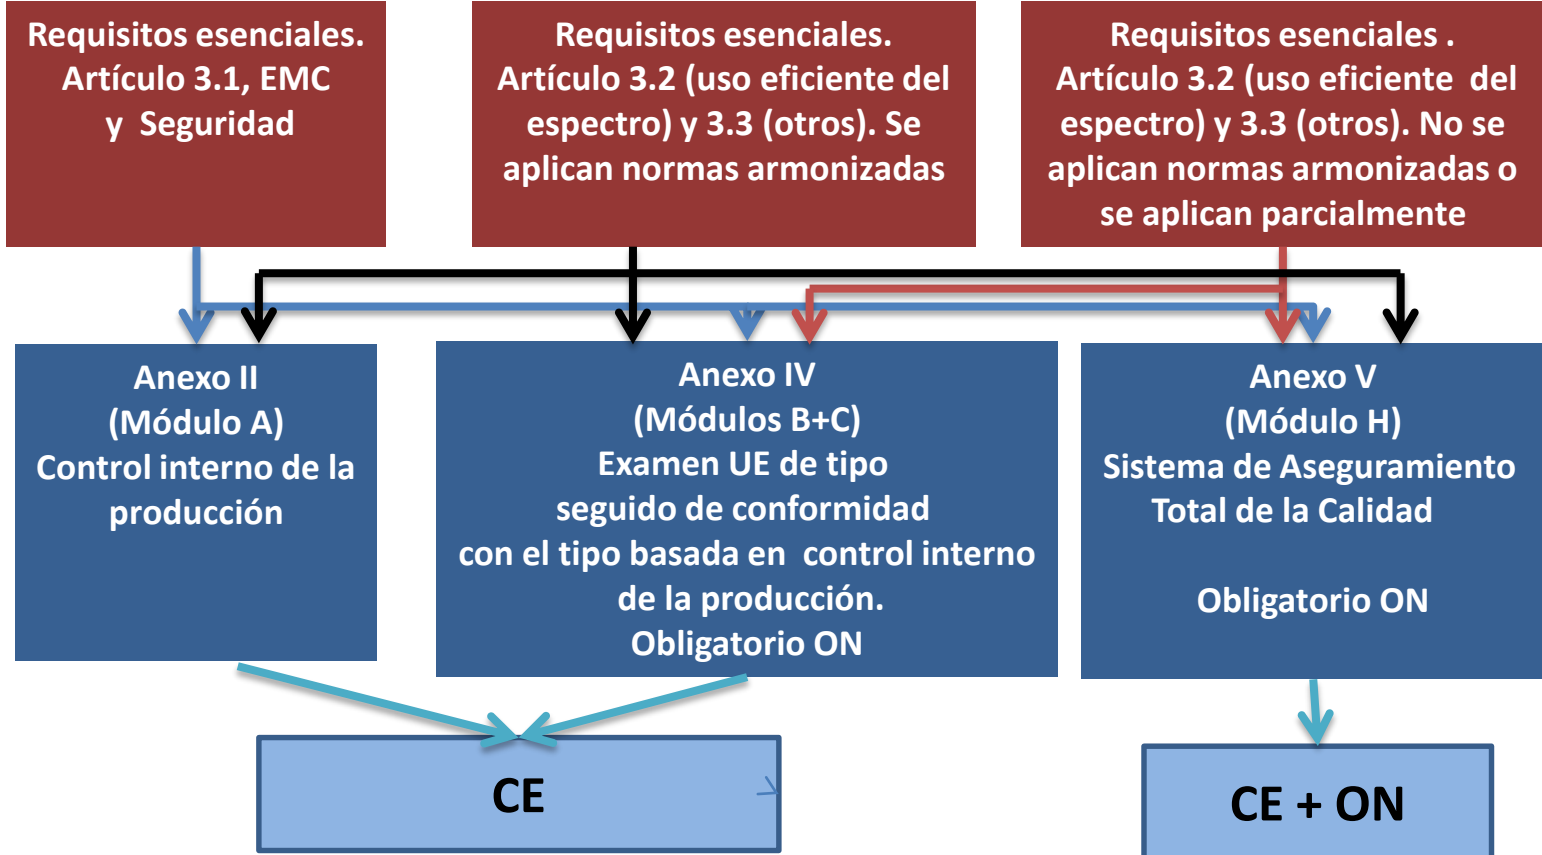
Requisitos esenciales. Artículo 3.1, EMC y Seguridad

Requisitos esenciales. Artículo 3.2 (uso eficiente del espectro) y 3.3 (otros). Se aplican normas armonizadas

Requisitos esenciales . Artículo 3.2 (uso eficiente del espectro) y 3.3 (otros). No se aplican normas armonizadas o se aplican parcialmente

Anexo II
(Módulo A)
Control interno de la producción

Anexo IV
(Módulos B+C)
Examen UE de tipo seguido de conformidad con el tipo basada en control interno de la producción.
Obligatorio ON

Anexo V
(Módulo H)
Sistema de Aseguramiento Total de la Calidad

Obligatorio ON

CE

CE + ON